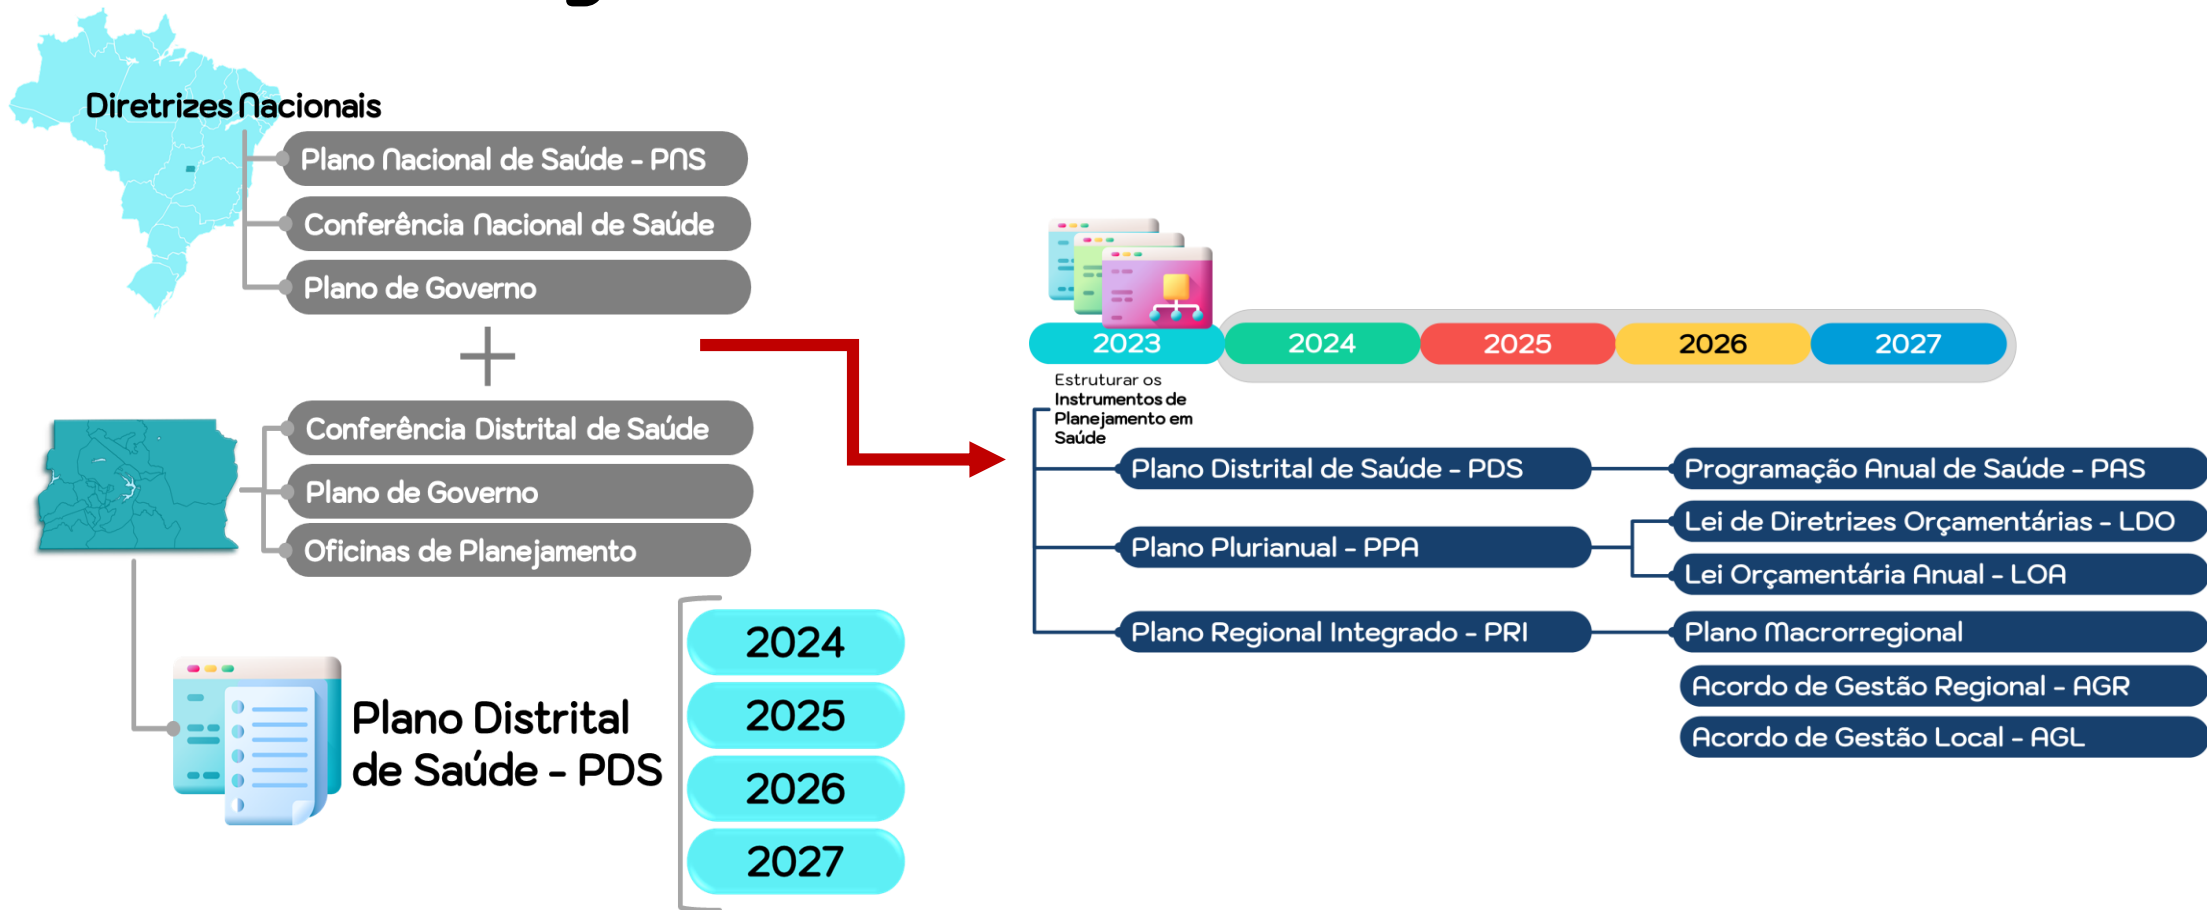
Diretrizes Nacionais

Plano Nacional de Saúde - PNS

Conferência Nacional de Saúde

Plano de Governo

+

Conferência Distrital de Saúde

Plano de Governo

Oficinas de Planejamento

Plano Distrital de Saúde - PDS

2024

2025

2026

2027

2023 2024 2025 2026 2027

Estruturar os Instrumentos de Planejamento em Saúde

Plano Distrital de Saúde - PDS

Programação Anual de Saúde - PAS

Lei de Diretrizes Orçamentárias - LDO

Plano Plurianual - PPA

Lei Orçamentária Anual - LOA

Plano Regional Integrado - PRI

Plano Macrorregional

Acordo de Gestão Regional - AGR

Acordo de Gestão Local - AGL